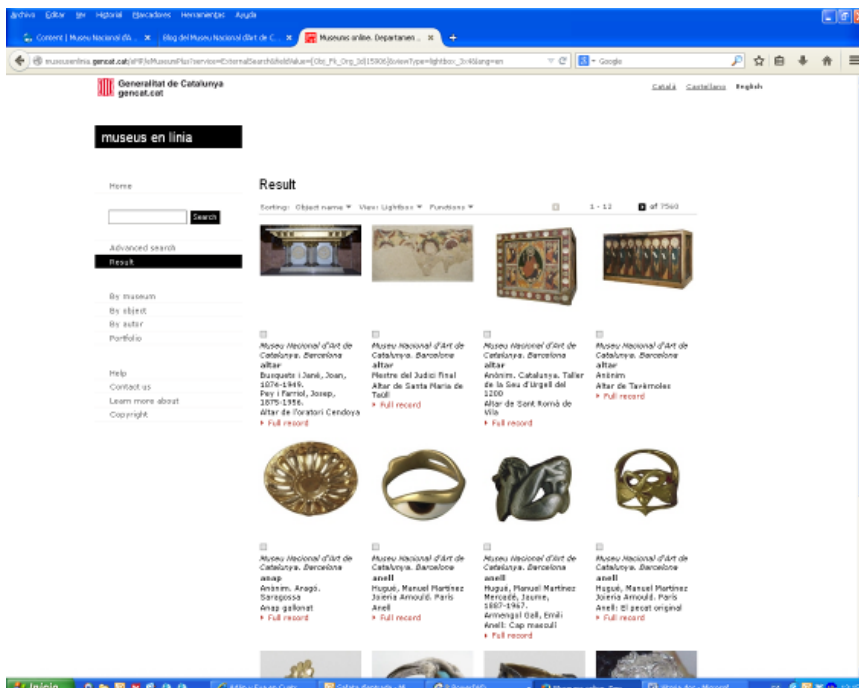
Archivo Editar Ver Historial Marcadores Herramientas Ayuda

Content | Museu Nacional d'A... × Blog del Museu Nacional d'Art de C... × Museums online. Departamen... × +

museusenlinia.gencat.cat/eMP/eMuseumPlus?service=ExternalSearch&fieldValue=[Obj_Fk_Org_Id]15906]&viewType=lightbox_3x4&lang=en

Google

Generalitat de Catalunya
gencat.cat

Català Castellano English

museus en línia

Home

Search

Advanced search
Result

By museum
By object
By autor
Portfolio

Help
Contact us
Learn more about
Copyright

Result

Sorting: Object name ▾ View: Lightbox ▾ Functions ▾

1 - 12 of 7560

Museu Nacional d'Art de Catalunya. Barcelona
altar
Busquets i Jané, Joan, 1874-1949.
Pey i Farriol, Josep, 1875-1956.
Altar de l'oratori Cendoya
▸ Full record

Museu Nacional d'Art de Catalunya. Barcelona
altar
Mestre del Judici final
Altar de Santa Maria de Taüll
▸ Full record

Museu Nacional d'Art de Catalunya. Barcelona
altar
Anònim. Catalunya. Taller de la Seu d'Urgell del 1200
Altar de Sant Romà de Vila
▸ Full record

Museu Nacional d'Art de Catalunya. Barcelona
altar
Anònim
Altar de Taxèmoles
▸ Full record

Museu Nacional d'Art de Catalunya. Barcelona
anap
Anònim. Aragó. Saragossa
Anap gallonat
▸ Full record

Museu Nacional d'Art de Catalunya. Barcelona
anell
Hugué, Manuel Martínez
Joieria Arnould. París
Anell
▸ Full record

Museu Nacional d'Art de Catalunya. Barcelona
anell
Hugué, Manuel Martínez
Mercadé, Jaume, 1887-1967.
Armengol Gall, Emili
Anell: Cap masculí
▸ Full record

Museu Nacional d'Art de Catalunya. Barcelona
anell
Hugué, Manuel Martínez
Joieria Arnould. París
Anell: El pecat original
▸ Full record

Inicio